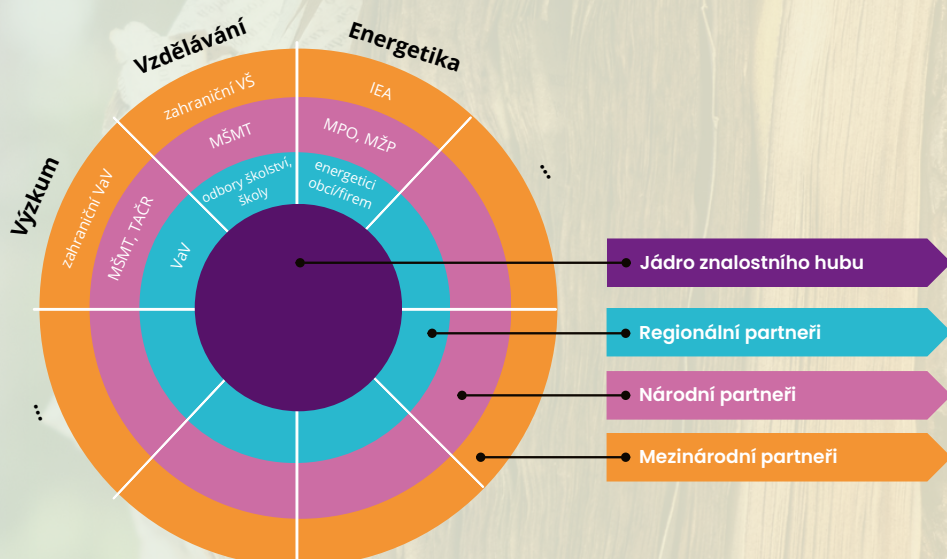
Vzdělávání

Energetika

Výzkum

...

...

zahraniční VŠ

IEA

MŠMT

MPO, MŽP

odbory školství, školy

energetici obcí/firem

zahraniční VaV

MŠMT, TAČR

VaV

Jádro znalostního hubu

Regionální partneři

Národní partneři

Mezinárodní partneři